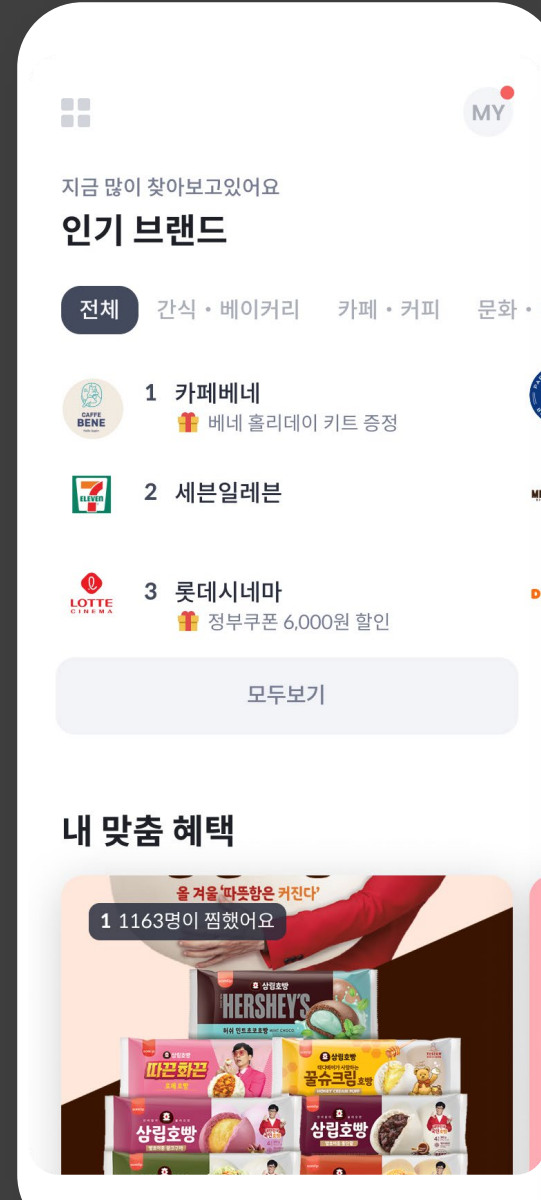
MY

지금 많이 찾아보고있어요
인기 브랜드

전체 간식 · 베이커리 카페 · 커피 문화 ·

CAFFE BENE
1 카페베네
베네 홀리데이 키트 증정

7 ELEVEN
2 세븐일레븐

LOTTE CINEMA
3 롯데시네마
정부쿠폰 6,000원 할인

모두보기

내 맞춤 혜택

올 겨울 '따뜻함은 커진다'
1 1163명이 찜했어요
삼립호빵
HERSHEY'S
삼립호빵
따끈화끈
삼립호빵
꿀슈크림 호빵
삼립호빵
삼립호빵